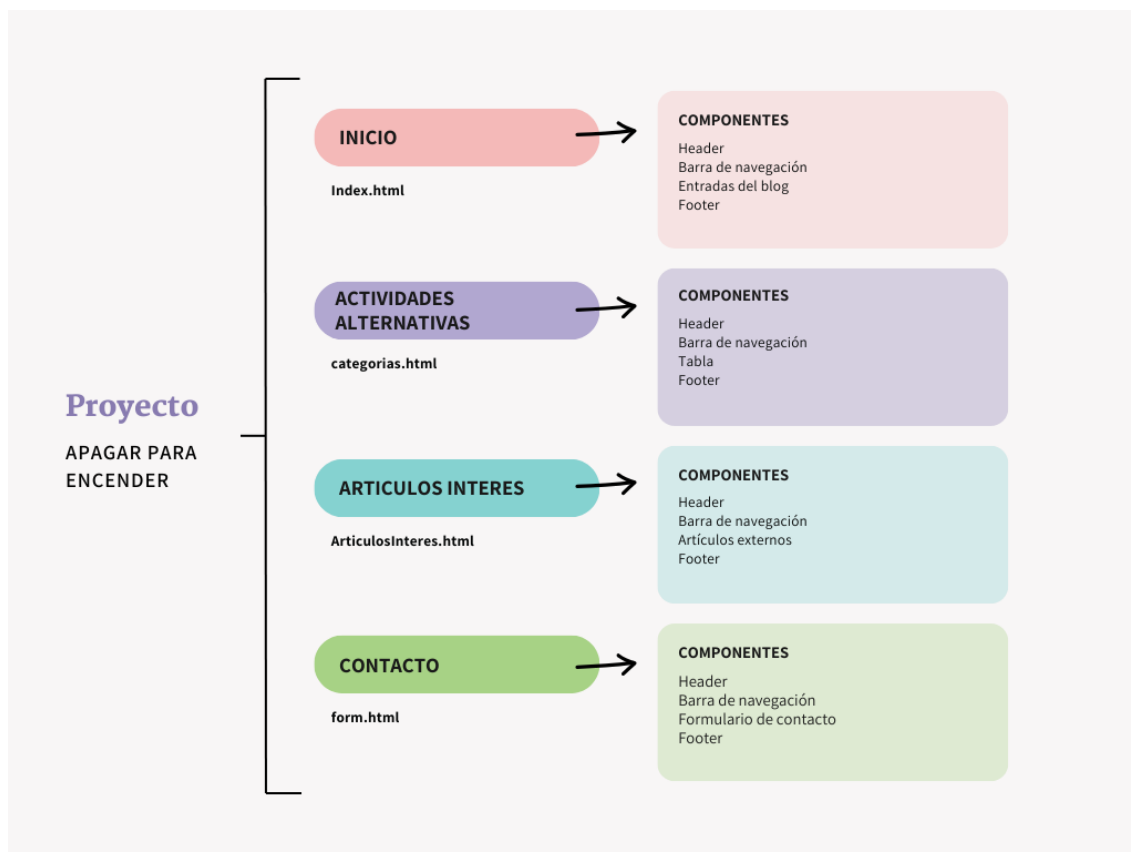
Proyecto

APAGAR PARA ENCENDER

INICIO

Index.html

COMPONENTES

Header
Barra de navegación
Entradas del blog
Footer

ACTIVIDADES ALTERNATIVAS

categorias.html

COMPONENTES

Header
Barra de navegación
Tabla
Footer

ARTICULOS INTERES

ArticulosInteres.html

COMPONENTES

Header
Barra de navegación
Artículos externos
Footer

CONTACTO

form.html

COMPONENTES

Header
Barra de navegación
Formulario de contacto
Footer